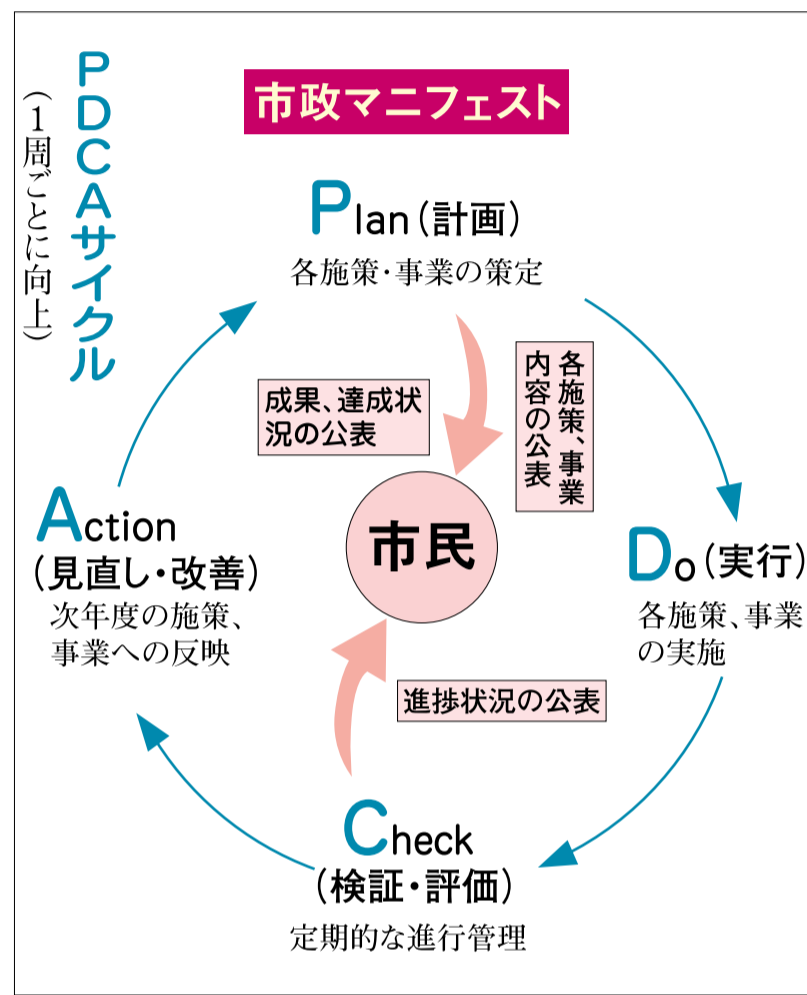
PDCAサイクル
（1周ごとに向上）

市政マニフェスト

Plan（計画）
各施策・事業の策定

各施策、事業内容の公表

成果、達成状況の公表

市民

Action
（見直し・改善）
次年度の施策、事業への反映

Do（実行）
各施策、事業の実施

進捗状況の公表

Check
（検証・評価）
定期的な進行管理